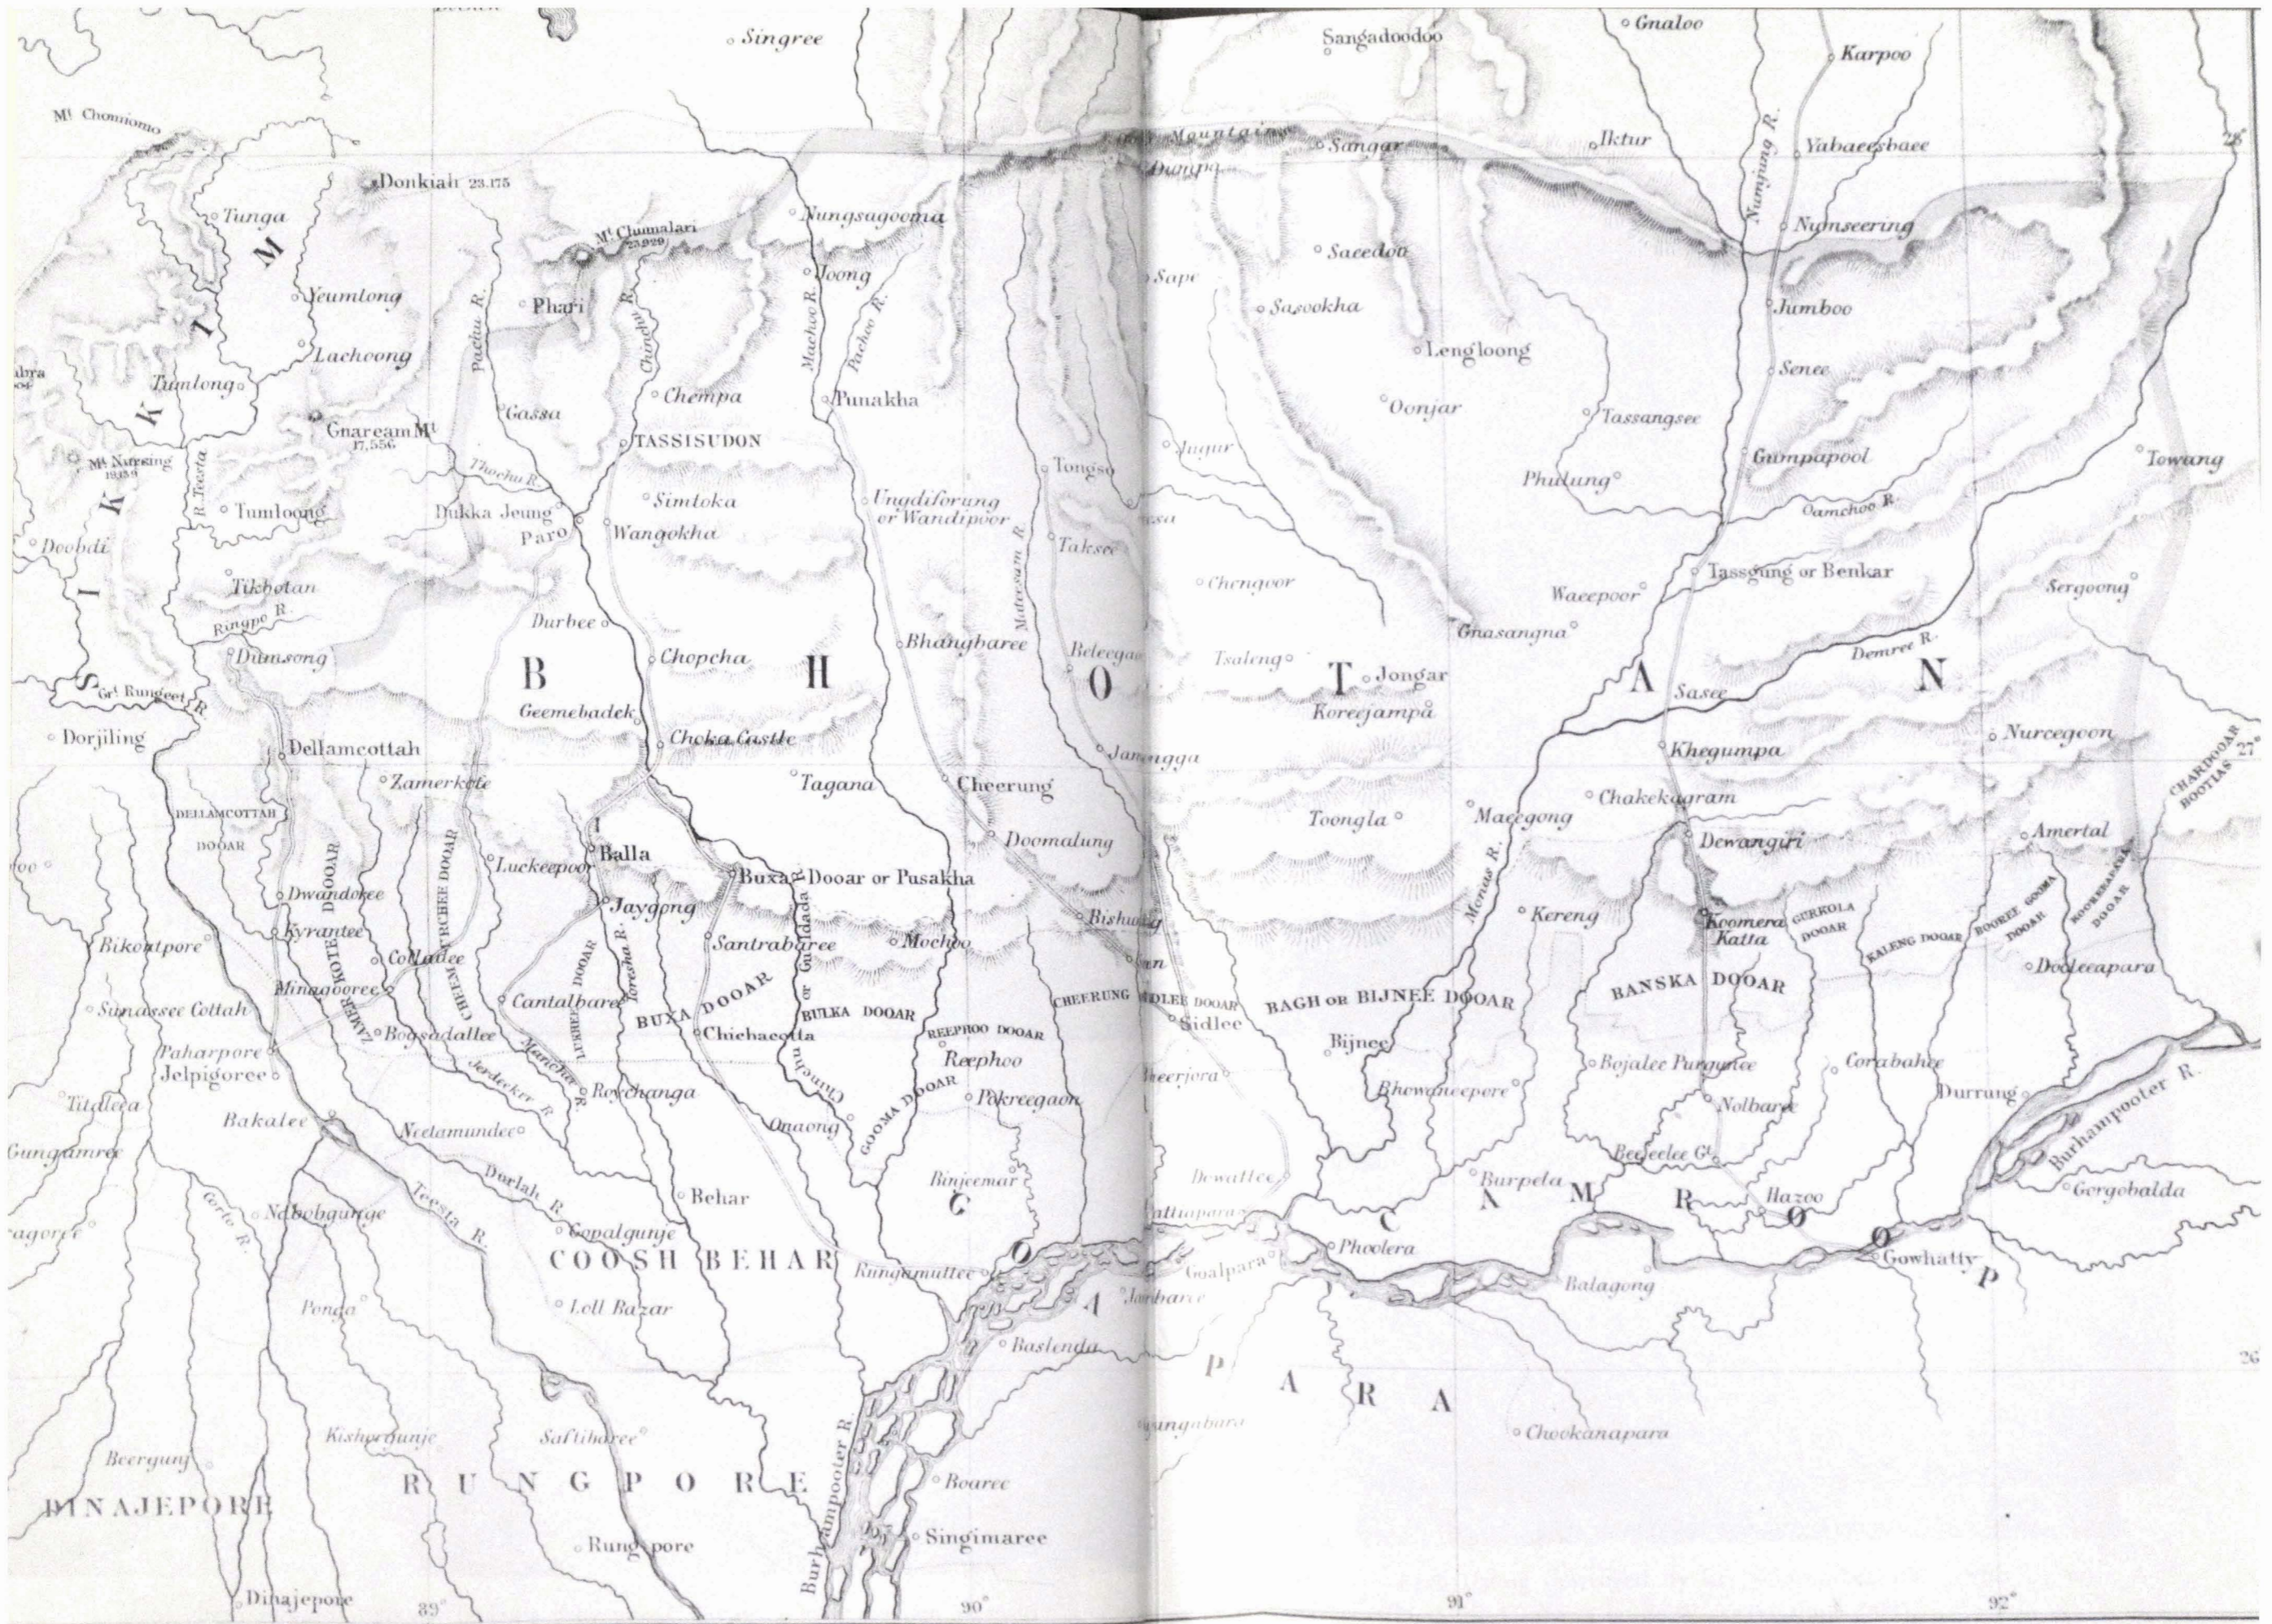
Singree
Sangadoodoo
Gnaloo
Karpoo
Mt Chomiomo
Mountains
Sangar
Dunna
Iktur
Numjung R.
Yabaeesbaee
28°
Donkiah 23.175
Tunga
Nungsagooma
Mt Chumalari 23.929
Saeedoo
Nunseering
S I K K I M
Yeumtong
Phari
Joong
Sape
Pachu R.
Chinchu R.
Machoo R.
Pachoo R.
Sasookha
Jumboo
Lachoong
Lengloong
Tumlong
Senee
Chempa
Punakha
Oonjar
Gassa
Tassangsee
Gnaream Mt 17,556
TASSISUDON
Jugur
Gumpapool
Towang
Mt Nursing 19,139
R. Teesta
Thochu R.
Tongso
Phulung
Simtoka
Ungdiforung or Wandipoor
Oamchoo R.
Tumloong
Dukka Jeung
Paro
Wangokha
Doobdi
Taksee
Tassgung or Benkar
Mateesam R.
Chengoor
Waeepoor
Sergoong
Tikbotan
Ringpo R.
Durbee
Gnasangna
Dumsong
Bhangbaree
Beleegao
Demree R.
B H O T A N
Chopcha
Tsaleng
Jongar
Grt Rungeet R.
Geemebadek
Koreejampa
Sasee
Dorjiling
Dellamcottah
Choka Castle
Jamngga
Khegumpa
Nurcegoon
27°
Zamerkote
Tagana
Cheerung
Chakekagram
CHARDOOAR BOOTIAS
DELLAMCOTTAH DOOAR
Doomalung
Toongla
Maeegong
Amertal
Balla
Luckeepoor
Dewangiri
Buxa Dooar or Pusakha
Dwandokee
ZAMERKOTE DOOAR
CHEEMURCHEE DOOAR
Monas R.
Jaygong
Bishung
Kereng
Koomera Katta
GURKOLA DOOAR
Bikontpore
Kyrantee
Santrabaree
Mochoo
KALENG DOOAR
BOOREE GOOMA DOOAR
KOOREAPARA DOOAR
Colladee
LUKREE DOOAR
Torsha R.
Guldada R.
Doolecapara
Minnagooree
Cantalbaree
BUXA DOOAR
BULKA DOOAR
CHEERUNG
SIDLEE DOOAR
BAGH OR BIJNEE DOOAR
BANSKA DOOAR
Sunassee Cottah
Boosadallee
Chichacotta
REEPHOO DOOAR
Sidlee
Paharpore
Mancha R.
Reephoo
Bijnee
Jelpigoree
Jerdecker R.
Chinchu R.
Bojalee Purgunee
Corabahee
Royehanga
GOOMA DOOAR
Pokreegaon
Beerjora
Bhewaneepore
Durrung
Burhampooter R.
Titaleea
Bakalee
Neetamundee
Onaong
Nolbaree
Gungamree
Beeseelee Gt.
Behar
Binjeemar
Dewattee
Burpela
Hazoo
Gergobalda
Durlah R.
K A M R O O P
Nobobgunge
Teesta R.
Corle R.
Gopalgunje
G O A L P A R A
Pattiapara
agoree
COOSH BEHAR
Rungamuttee
Phoolera
Goalpara
Gowhatty
Janbaree
Balagong
Lell Bazar
Ponga
Baslenda
26°
Chookanapara
Kishengunje
Saftibaree
ungabara
Beergunj
R U N G P O R E
Burhampooter R.
Boaree
DINAJEPORE
Singimaree
Rungpore
Dinajepore
89°
90°
91°
92°